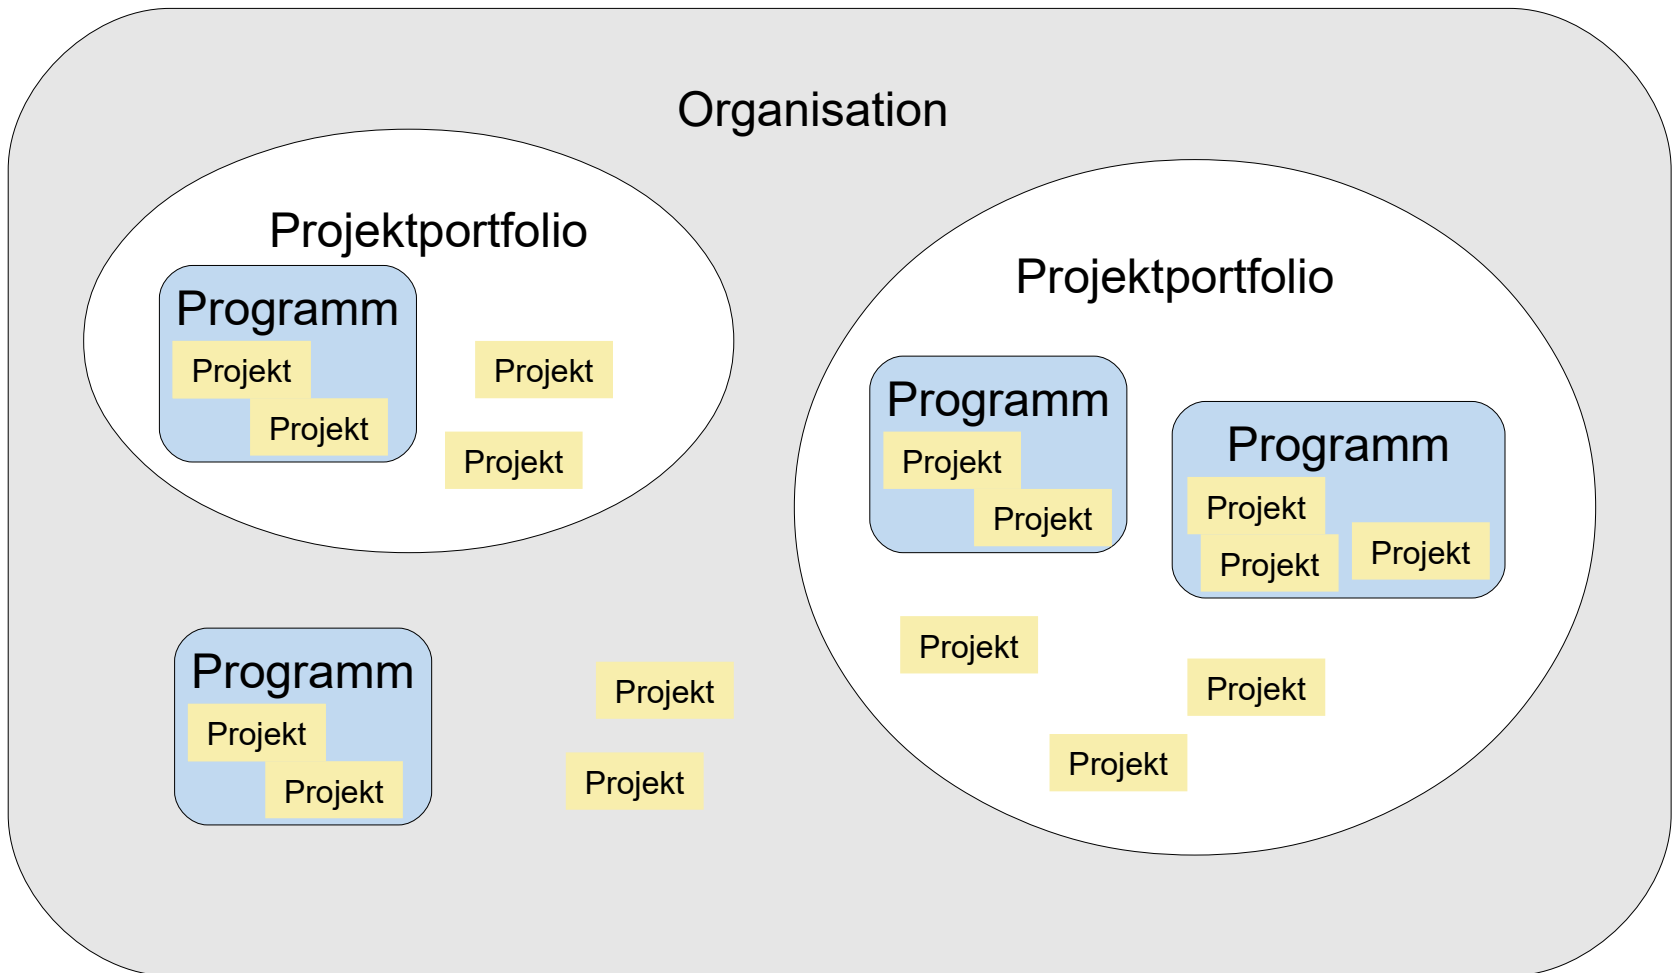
Organisation

Projektportfolio

Programm

Projekt

Projekt

Projekt

Projekt

Projektportfolio

Programm

Projekt

Projekt

Programm

Projekt

Projekt

Projekt

Projekt

Projekt

Projekt

Programm

Projekt

Projekt

Projekt

Projekt